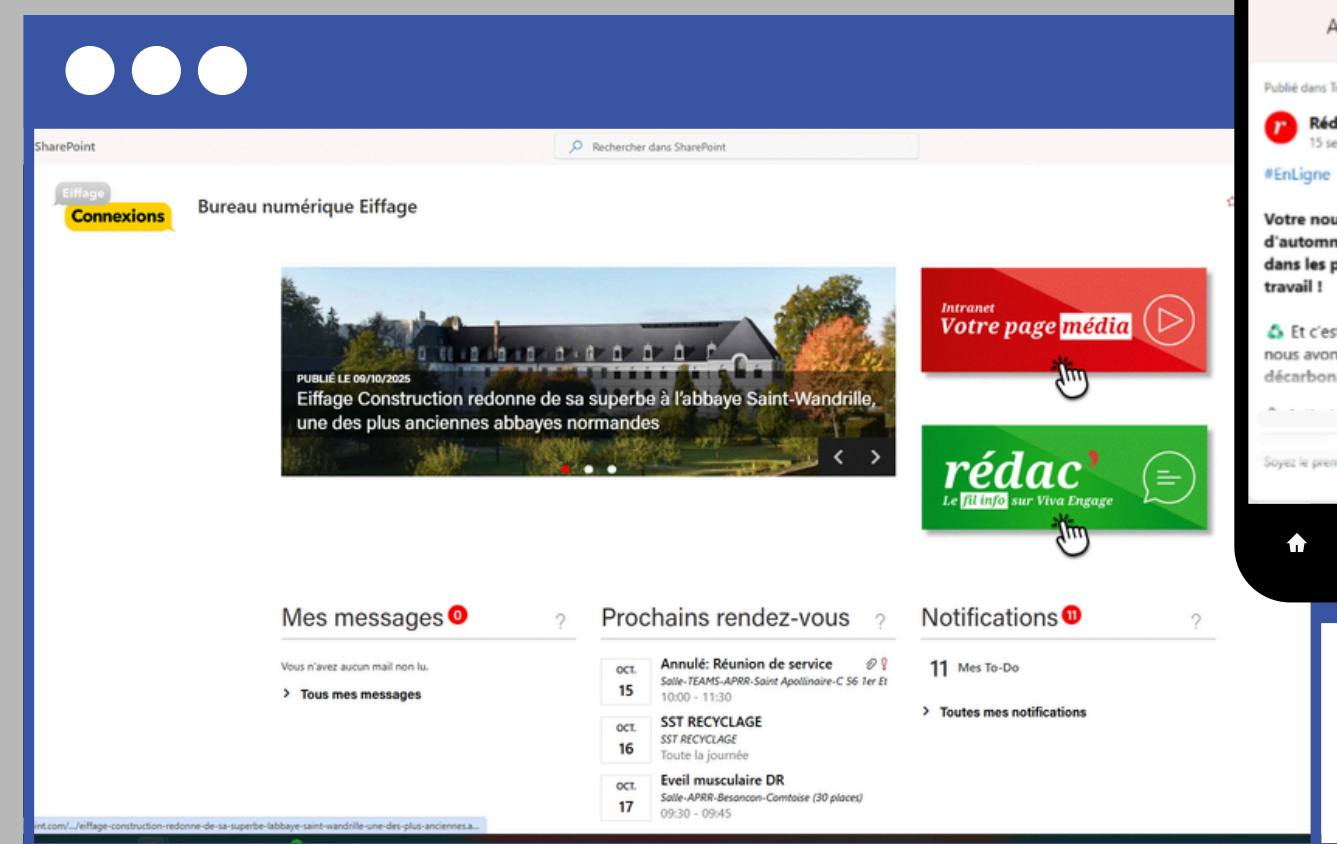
SharePoint

Rechercher dans SharePoint

Eiffage
Connexions

Bureau numérique Eiffage

PUBLIÉ LE 09/10/2025
Eiffage Construction redonne de sa superbe à l'abbaye Saint-Wandrille, une des plus anciennes abbayes normandes

Intranet
Votre page média

rédac'
Le fil info sur Viva Engage

Mes messages 0
?
Vous n'avez aucun mail non lu.
> Tous mes messages

Prochains rendez-vous
?
OCT. 15 Annulé: Réunion de service
Salle-TEAMS-APRR-Saint Apollinaire-C S6 1er Et
10:00 - 11:30
OCT. 16 SST RECYCLAGE
SST RECYCLAGE
Toute la journée
OCT. 17 Eveil musculaire DR
Salle-APRR-Besancon-Comtoise (30 places)
09:30 - 09:45

Notifications 11
?
11 Mes To-Do
> Toutes mes notifications

int.com/.../eiffage-construction-redonne-de-sa-superbe-labbaye-saint-wandrille-une-des-plus-anciennes.a...

A
Publié dans T
Réd
15 se
#EnLigne
Votre nou
d'automn
dans les p
travail !
♻ Et c'est
nous avon
décarbon
Soyez le prem